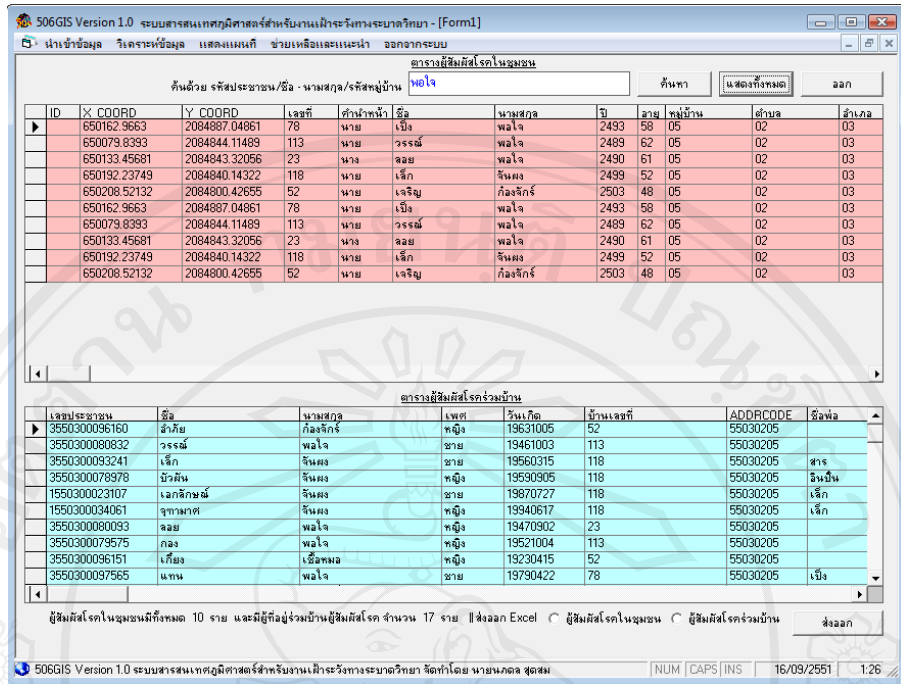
506GIS Version 1.0 ระบบสารสนเทศภูมิศาสตร์สำหรับงานเฝ้าระวังทางระบาดวิทยา - [Form1]

นำเข้าข้อมูล วิเคราะห์ข้อมูล แสดงแผนที่ ช่วยเหลือและแนะนำ ออกจากระบบ

ตารางผู้สัมผัสโรคในชุมชน

ค้นด้วย รหัสประชาชน/ชื่อ - นามสกุล/รหัสหมู่บ้าน พอใจ ค้นหา แสดงทั้งหมด ออก

| ID | X COORD | Y COORD | เลขที่ | คำนำหน้า | ชื่อ | นามสกุล | ปี | อายุ | หมู่บ้าน | ตำบล | อำเภอ |
|---|---|---|---|---|---|---|---|---|---|---|---|
| | 650162.9663 | 2084887.04861 | 78 | นาย | เป็ง | พอใจ | 2493 | 58 | 05 | 02 | 03 |
| | 650079.8393 | 2084844.11489 | 113 | นาย | วรรณ์ | พอใจ | 2489 | 62 | 05 | 02 | 03 |
| | 650133.45681 | 2084843.32056 | 23 | นาง | ลอย | พอใจ | 2490 | 61 | 05 | 02 | 03 |
| | 650192.23749 | 2084840.14322 | 118 | นาย | เล็ก | จันผง | 2499 | 52 | 05 | 02 | 03 |
| | 650208.52132 | 2084800.42655 | 52 | นาย | เจริญ | ก้องจักร์ | 2503 | 48 | 05 | 02 | 03 |
| | 650162.9663 | 2084887.04861 | 78 | นาย | เป็ง | พอใจ | 2493 | 58 | 05 | 02 | 03 |
| | 650079.8393 | 2084844.11489 | 113 | นาย | วรรณ์ | พอใจ | 2489 | 62 | 05 | 02 | 03 |
| | 650133.45681 | 2084843.32056 | 23 | นาง | ลอย | พอใจ | 2490 | 61 | 05 | 02 | 03 |
| | 650192.23749 | 2084840.14322 | 118 | นาย | เล็ก | จันผง | 2499 | 52 | 05 | 02 | 03 |
| | 650208.52132 | 2084800.42655 | 52 | นาย | เจริญ | ก้องจักร์ | 2503 | 48 | 05 | 02 | 03 |

ตารางผู้สัมผัสโรคร่วมบ้าน

| เลขประชาชน | ชื่อ | นามสกุล | เพศ | วันเกิด | บ้านเลขที่ | ADDRCODE | ชื่อพ่อ |
|---|---|---|---|---|---|---|---|
| 3550300096160 | อำภัย | ก้องจักร์ | หญิง | 19631005 | 52 | 55030205 | |
| 3550300080832 | วรรณ์ | พอใจ | ชาย | 19461003 | 113 | 55030205 | |
| 3550300093241 | เล็ก | จันผง | ชาย | 19560315 | 118 | 55030205 | สาร |
| 3550300078978 | บัวผัน | จันผง | หญิง | 19590905 | 118 | 55030205 | อินปั๋น |
| 1550300023107 | เอกลักษณ์ | จันผง | ชาย | 19870727 | 118 | 55030205 | เล็ก |
| 1550300034061 | จุฑามาศ | จันผง | หญิง | 19940617 | 118 | 55030205 | เล็ก |
| 3550300080093 | ลอย | พอใจ | หญิง | 19470902 | 23 | 55030205 | |
| 3550300079575 | กอง | พอใจ | หญิง | 19521004 | 113 | 55030205 | |
| 3550300096151 | เกี๋ยง | เชื้อหมอ | หญิง | 19230415 | 52 | 55030205 | |
| 3550300097565 | แทน | พอใจ | ชาย | 19790422 | 78 | 55030205 | เป็ง |

ผู้สัมผัสโรคในชุมชนมีทั้งหมด 10 ราย และมีผู้ที่อยู่ร่วมบ้านผู้สัมผัสโรค จำนวน 17 ราย ||ส่งออก Excel ผู้สัมผัสโรคในชุมชน ผู้สัมผัสโรคร่วมบ้าน ส่งออก

506GIS Version 1.0 ระบบสารสนเทศภูมิศาสตร์สำหรับงานเฝ้าระวังทางระบาดวิทยา จัดทำโดย นายนภดล สุดสม NUM CAPS INS 16/09/2551 1:26